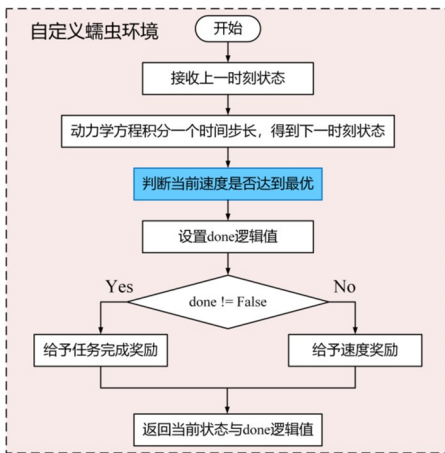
自定义蠕虫环境

开始

接收上一时刻状态

动力学方程积分一个时间步长，得到下一时刻状态

判断当前速度是否达到最优

设置done逻辑值

Yes

done != False

No

给予任务完成奖励

给予速度奖励

返回当前状态与done逻辑值